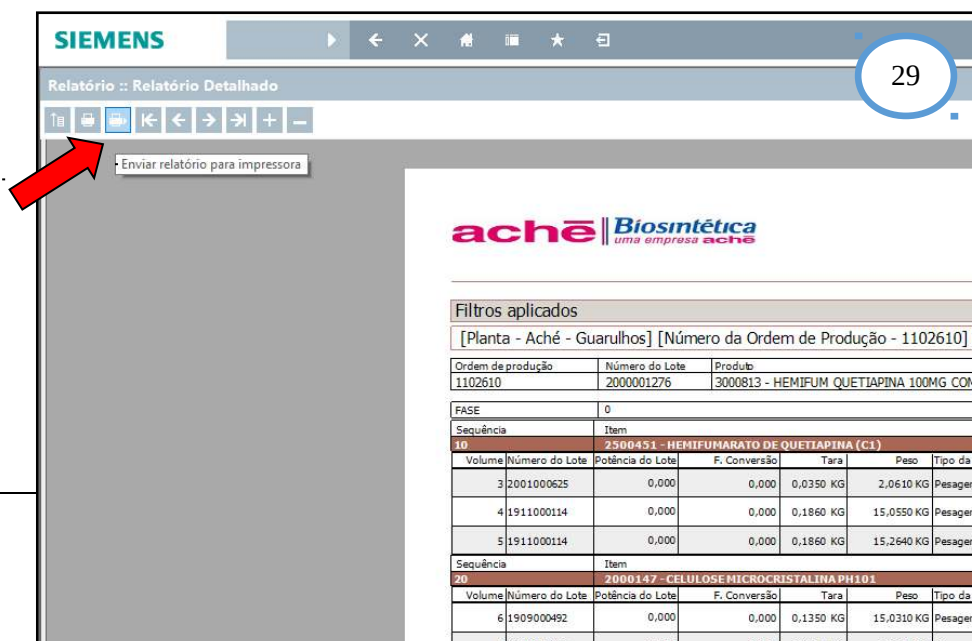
SIEMENS

29

Relatório :: Relatório Detalhado

Enviar relatório para impressora

achē | Biosintética
uma empresa achē

Filtros aplicados
[Planta - Aché - Guarulhos] [Número da Ordem de Produção - 1102610]

| Ordem de produção | Número do Lote | Produto |
|---|---|---|
| 1102610 | 2000001276 | 3000813 - HEMIFUM QUETIAPINA 100MG COM |

| FASE | 0 |
|---|---|
| Sequência | Item |
| 10 | 2500451 - HEMIFUMARATO DE QUETIAPINA (C1) |

| Volume | Número do Lote | Potência do Lote | F. Conversão | Tara | Peso | Tipo da |
|---|---|---|---|---|---|---|
| 3 | 2001000625 | 0,000 | 0,000 | 0,0350 KG | 2,0610 KG | Pesager |
| 4 | 1911000114 | 0,000 | 0,000 | 0,1860 KG | 15,0550 KG | Pesager |
| 5 | 1911000114 | 0,000 | 0,000 | 0,1860 KG | 15,2640 KG | Pesager |

| Sequência | Item |
|---|---|
| 20 | 2000147 - CELULOSE MICROCRISTALINA PH101 |

| Volume | Número do Lote | Potência do Lote | F. Conversão | Tara | Peso | Tipo da |
|---|---|---|---|---|---|---|
| 6 | 1909000492 | 0,000 | 0,000 | 0,1350 KG | 15,0310 KG | Pesager |